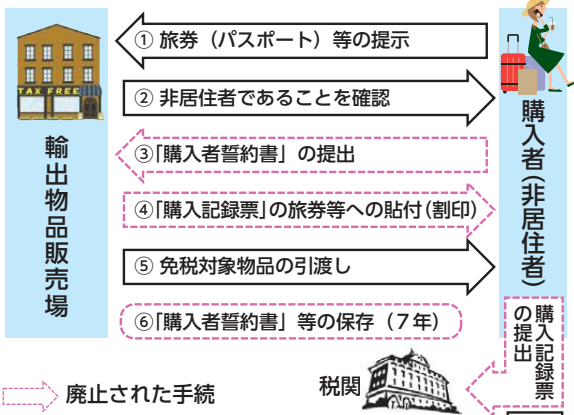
TAX FREE

輸出物品販売場

① 旅券（パスポート）等の提示

② 非居住者であることを確認

③「購入者誓約書」の提出

④「購入記録票」の旅券等への貼付（割印）

⑤ 免税対象物品の引渡し

⑥「購入者誓約書」等の保存（７年）

購入者（非居住者）

購入記録票の提出

税関

廃止された手続